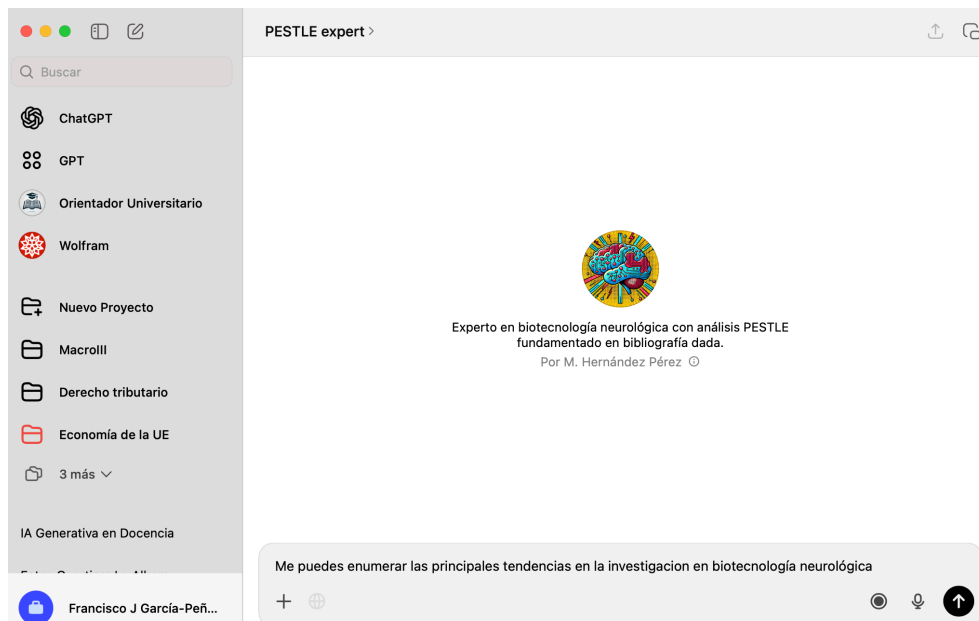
Buscar

ChatGPT

GPT

Orientador Universitario

Wolfram

Nuevo Proyecto

MacroIII

Derecho tributario

Economía de la UE

3 más

IA Generativa en Docencia

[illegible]

Francisco J García-Peñ...

PESTLE expert >

Experto en biotecnología neurológica con análisis PESTLE fundamentado en bibliografía dada.

Por M. Hernández Pérez

Me puedes enumerar las principales tendencias en la investigacion en biotecnología neurológica